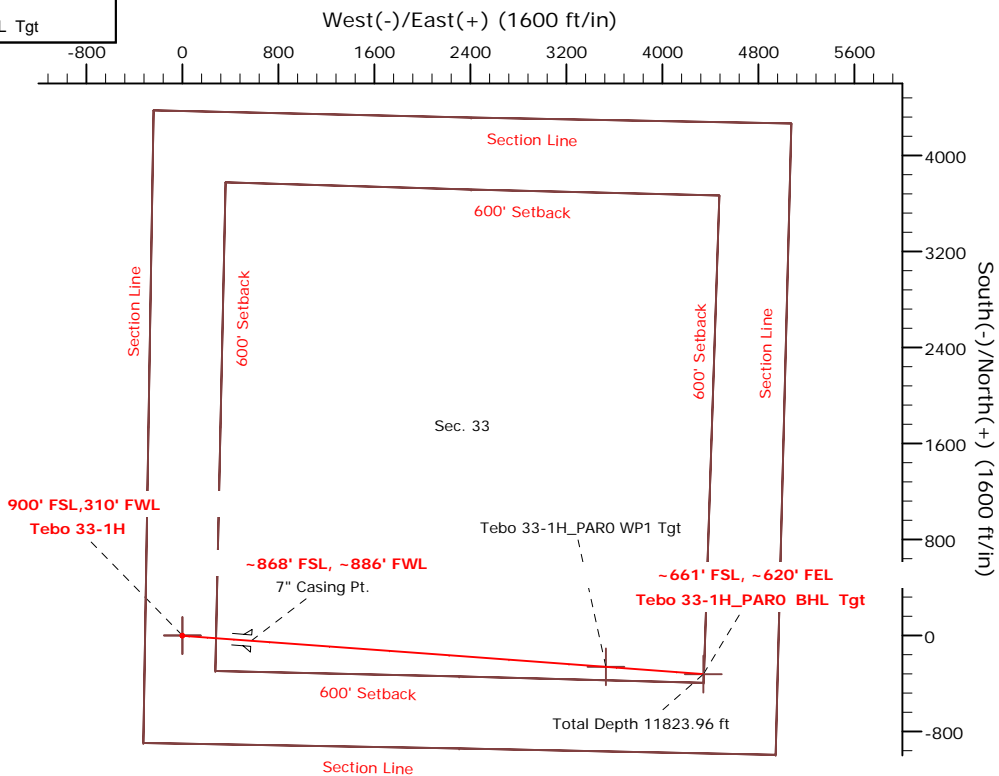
L Tgt

West(-)/East(+) (1600 ft/in)

-800 0 800 1600 2400 3200 4000 4800 5600

4000
3200
2400
1600
800
0
-800

South(-)/North(+) (1600 ft/in)

Section Line

600' Setback

Section Line

600' Setback

600' Setback

Section Line

Sec. 33

900' FSL,310' FWL
Tebo 33-1H

~868' FSL, ~886' FWL
7" Casing Pt.

Tebo 33-1H_PAR0 WP1 Tgt

~661' FSL, ~620' FEL
Tebo 33-1H_PAR0 BHL Tgt

600' Setback

Total Depth 11823.96 ft

Section Line